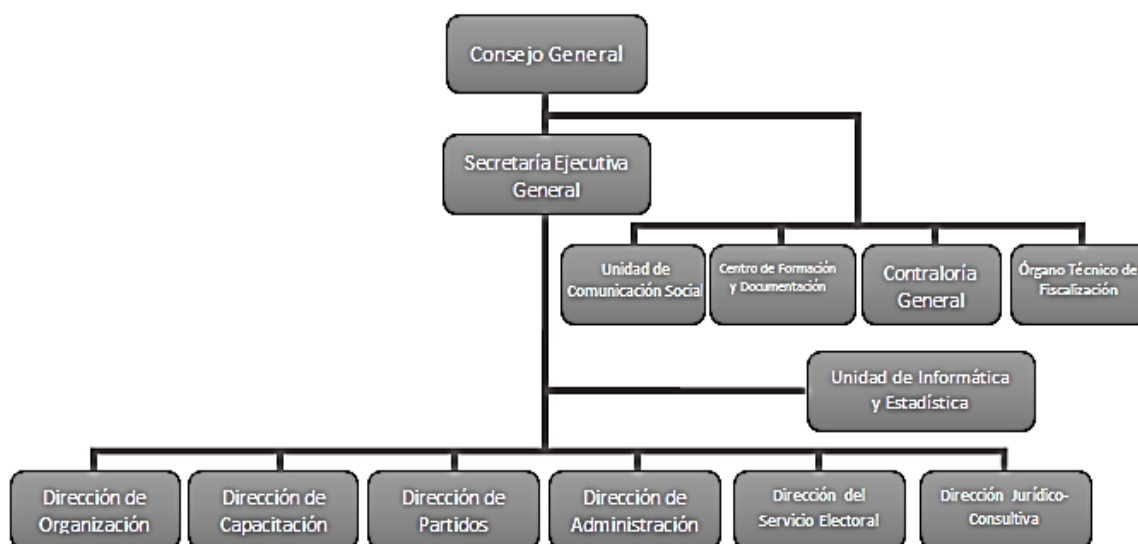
Consejo General

Secretaría Ejecutiva General

Unidad de Comunicación Social

Centro de Formación y Documentación

Contraloría General

Órgano Técnico de Fiscalización

Unidad de Informática y Estadística

Dirección de Organización

Dirección de Capacitación

Dirección de Partidos

Dirección de Administración

Dirección del Servicio Electoral

Dirección Jurídico-Consultiva